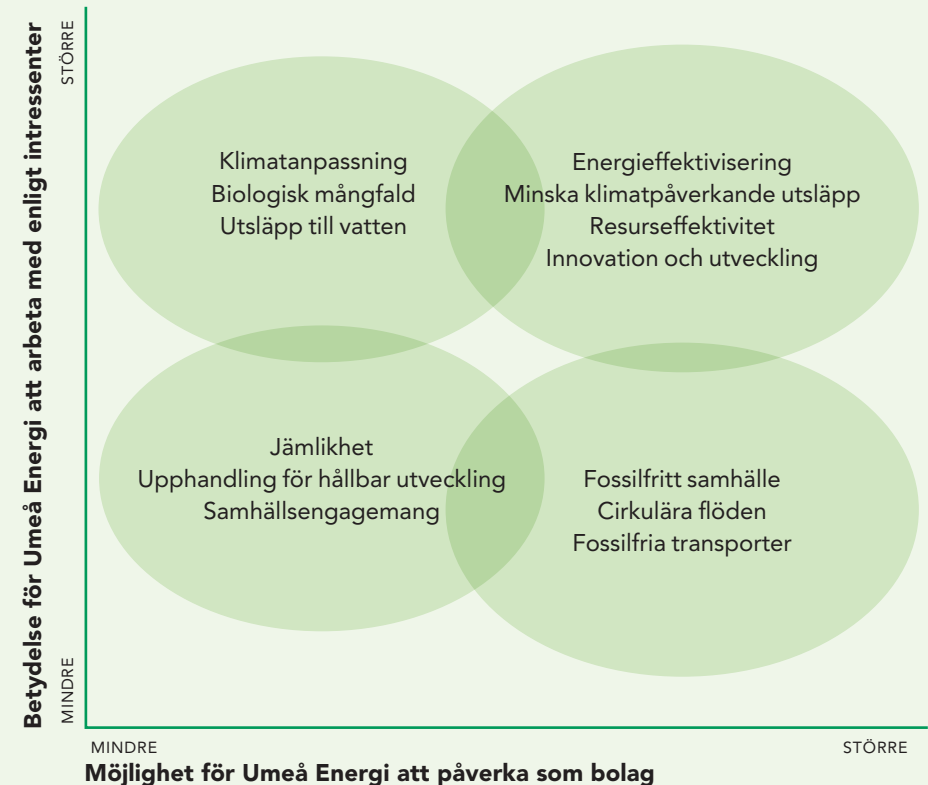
Betydelse för Umeå Energi att arbeta med enligt intressenter

STÖRRE

MINDRE

Klimatanpassning
Biologisk mångfald
Utsläpp till vatten

Energieffektivisering
Minska klimatpåverkande utsläpp
Resurseffektivitet
Innovation och utveckling

Jämlikhet
Upphandling för hållbar utveckling
Samhällsengagemang

Fossilfritt samhälle
Cirkulära flöden
Fossilfria transporter

MINDRE

STÖRRE

Möjlighet för Umeå Energi att påverka som bolag